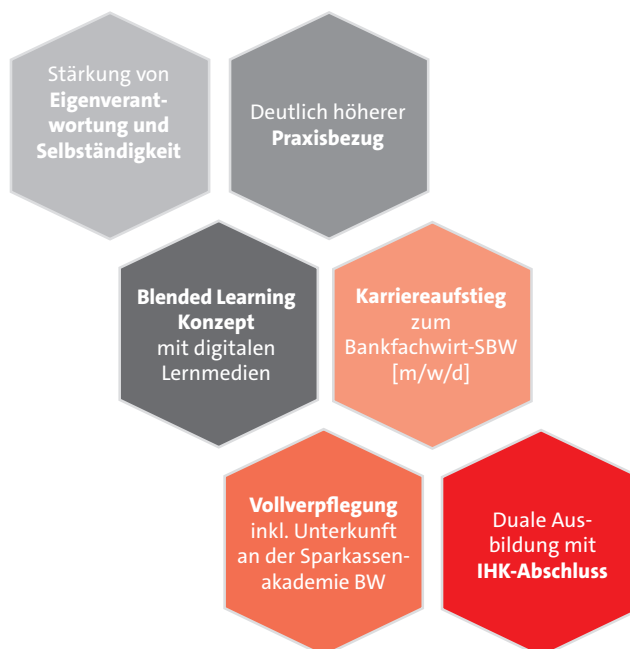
Stärkung von **Eigenverantwortung und Selbständigkeit**

Deutlich höherer **Praxisbezug**

**Blended Learning Konzept** mit digitalen Lernmedien

**Karriereaufstieg** zum Bankfachwirt-SBW [m/w/d]

**Vollverpflegung** inkl. Unterkunft an der Sparkassenakademie BW

Duale Ausbildung mit **IHK-Abschluss**